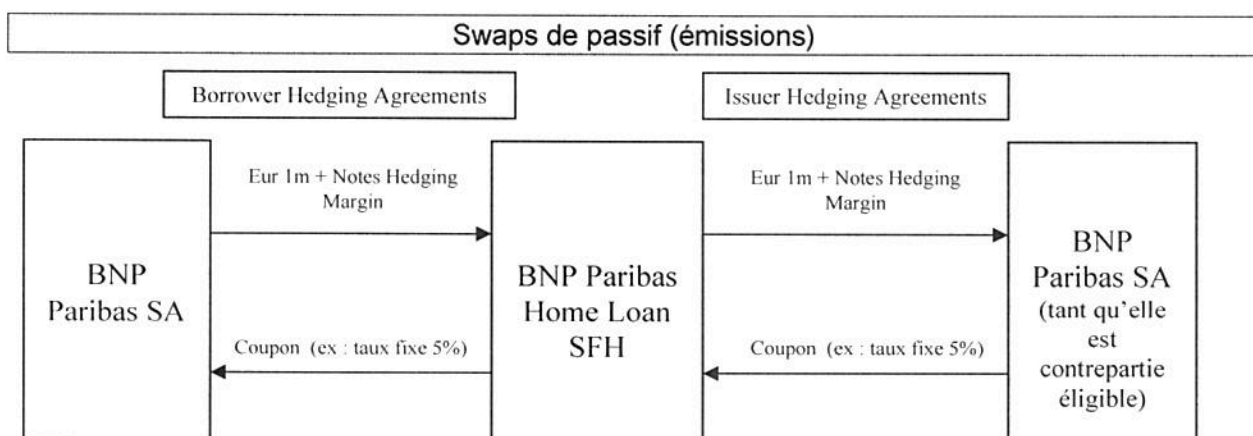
Swaps de passif (émissions)

Borrower Hedging Agreements

Issuer Hedging Agreements

BNP Paribas SA

Eur 1m + Notes Hedging Margin

Coupon (ex : taux fixe 5%)

BNP Paribas Home Loan SFH

Eur 1m + Notes Hedging Margin

Coupon (ex : taux fixe 5%)

BNP Paribas SA (tant qu'elle est contrepartie éligible)